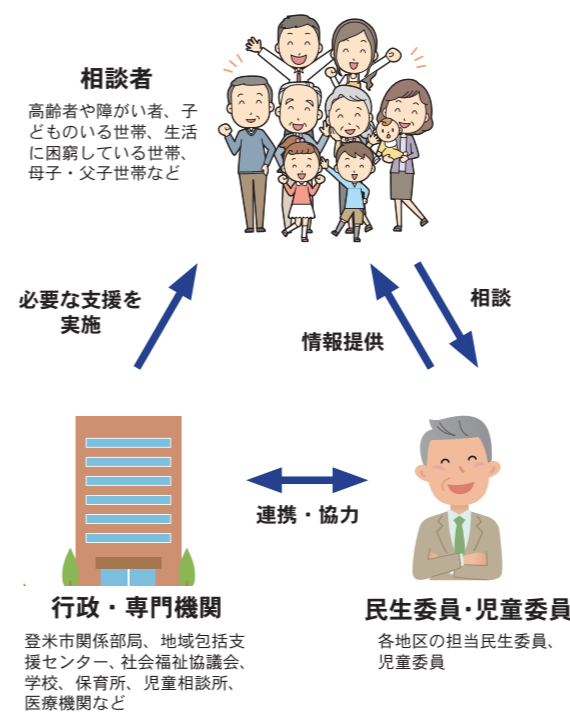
相談者

高齢者や障がい者、子どものいる世帯、生活に困窮している世帯、母子・父子世帯など

必要な支援を実施

情報提供

相談

連携・協力

行政・専門機関

登米市関係部局、地域包括支援センター、社会福祉協議会、学校、保育所、児童相談所、医療機関など

民生委員・児童委員

各地区の担当民生委員、児童委員